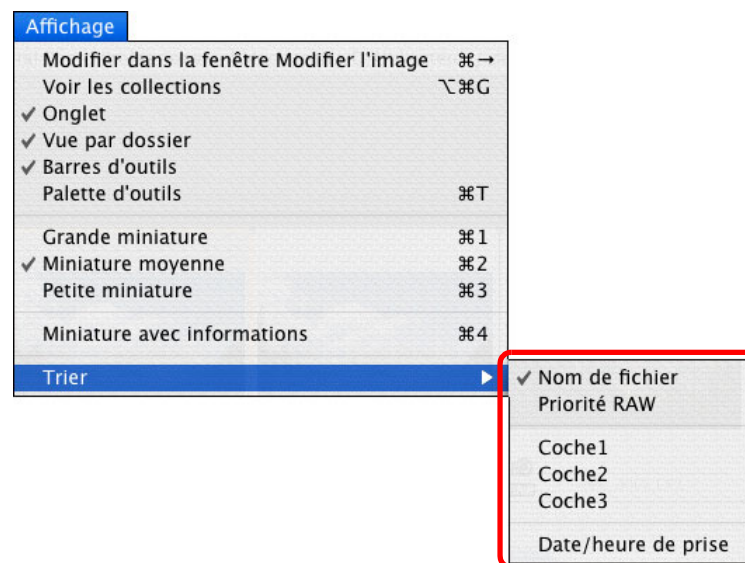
Affichage

Modifier dans la fenêtre Modifier l'image ⌘→
Voir les collections ⌥⌘G
✓ Onglet
✓ Vue par dossier
✓ Barres d'outils
Palette d'outils ⌘T

Grande miniature ⌘1
✓ Miniature moyenne ⌘2
Petite miniature ⌘3

Miniature avec informations ⌘4

Trier ▶

✓ Nom de fichier
Priorité RAW

Coche1
Coche2
Coche3

Date/heure de prise